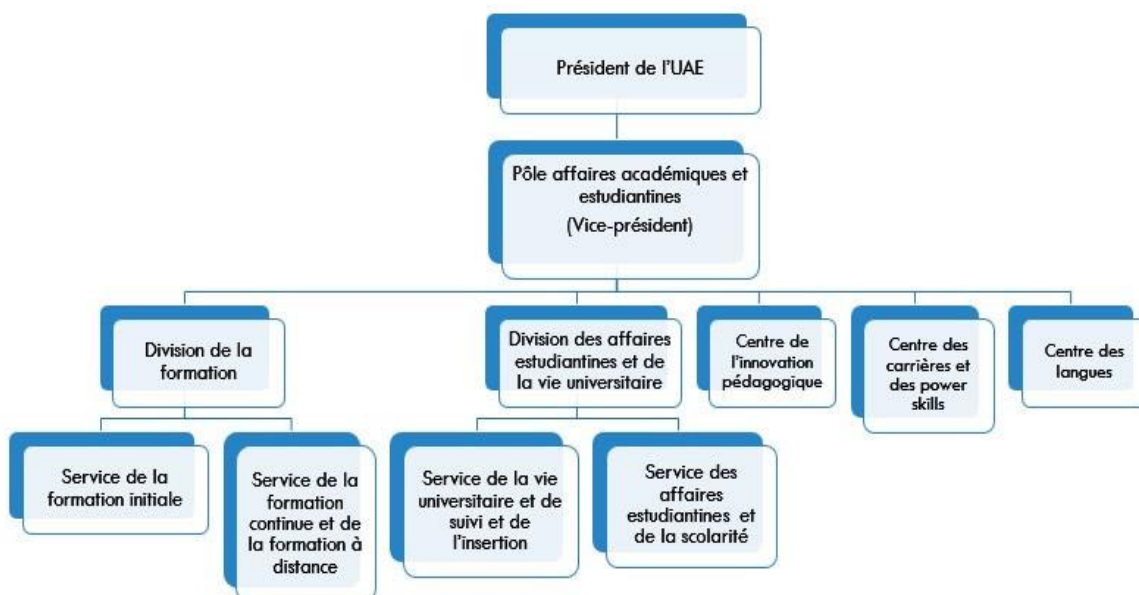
Président de l'UAE

Pôle affaires académiques et estudiantines
(Vice-président)

Division de la formation

Division des affaires estudiantines et de la vie universitaire

Centre de l'innovation pédagogique

Centre des carrières et des power skills

Centre des langues

Service de la formation initiale

Service de la formation continue et de la formation à distance

Service de la vie universitaire et de suivi et de l'insertion

Service des affaires estudiantines et de la scolarité